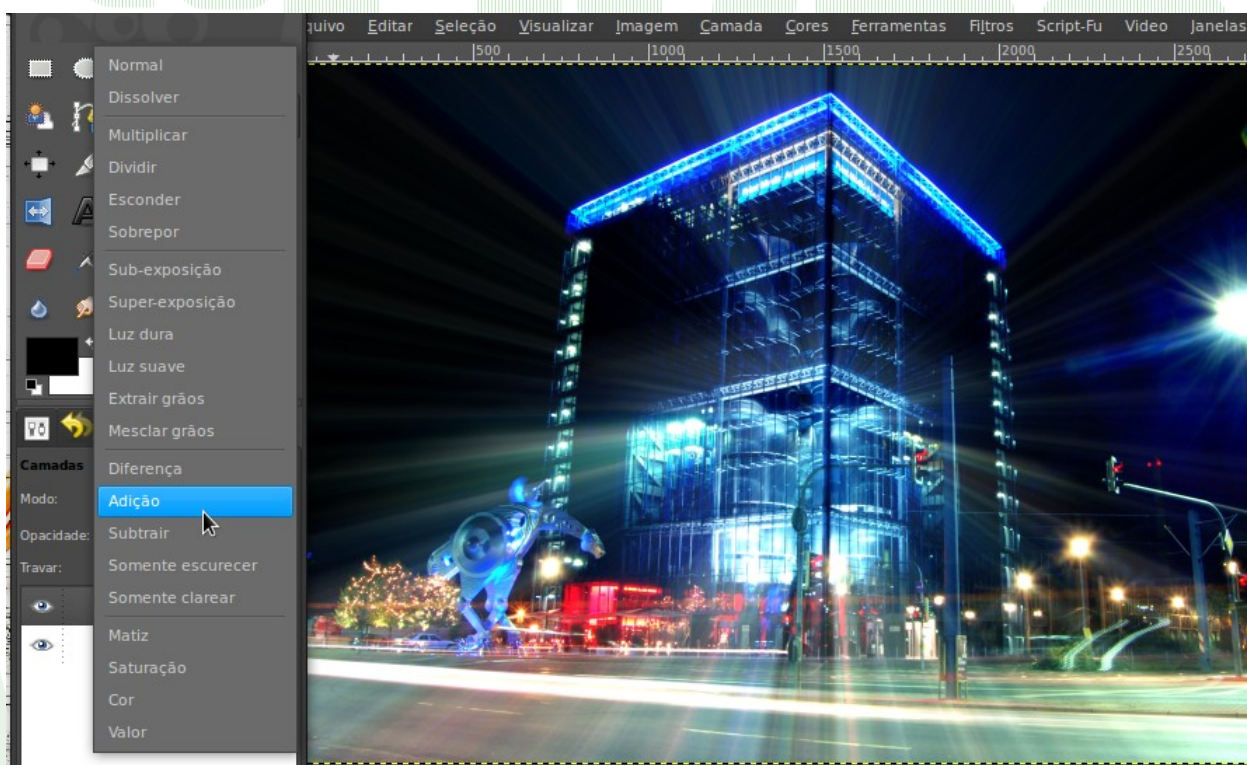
quivo Editar Seleção Visualizar Imagem Camada Cores Ferramentas Filtros Script-Fu Video Janelas

500 1000 1500 2000 2500

Normal
Dissolver
Multiplicar
Dividir
Esconder
Sobrepor
Sub-exposição
Super-exposição
Luz dura
Luz suave
Extrair grãos
Mesclar grãos
Diferença
Adição
Subtrair
Somente escurecer
Somente clarear
Matiz
Saturação
Cor
Valor

Camadas
Modo:
Opacidade:
Travar: